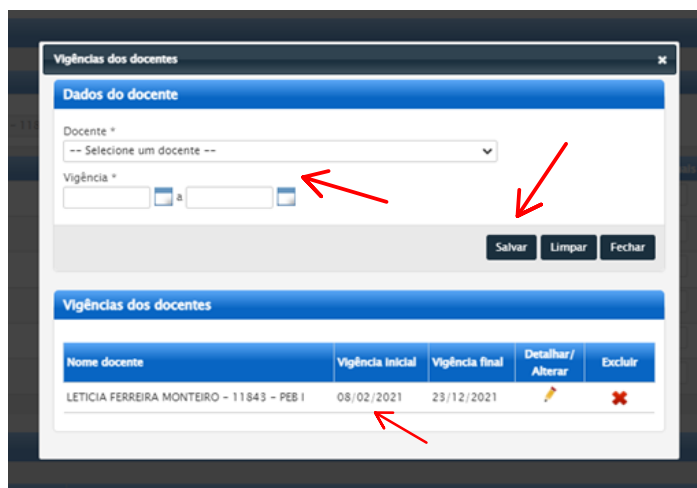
Vigências dos docentes

Dados do docente

Docente *

-- Selecione um docente --

Vigência *

a

Salvar Limpar Fechar

Vigências dos docentes

| Nome docente | Vigência Inicial | Vigência final | Detalhar/ Alterar | Excluir |
|---|---|---|---|---|
| LETICIA FERREIRA MONTEIRO - 11843 - PEB I | 08/02/2021 | 23/12/2021 | | |